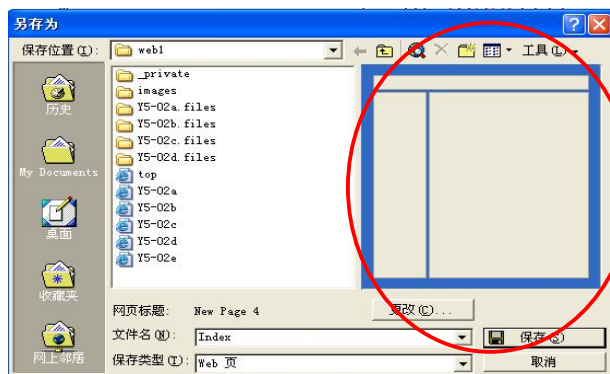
另存为

保存位置(I): web1

工具(L)

历史

My Documents

桌面

收藏夹

网上邻居

_private
images
Y5-02a.files
Y5-02b.files
Y5-02c.files
Y5-02d.files
top
Y5-02a
Y5-02b
Y5-02c
Y5-02d
Y5-02e

网页标题: New Page 4

更改(C)...

文件名(N): Index

保存(S)

保存类型(T): Web 页

取消